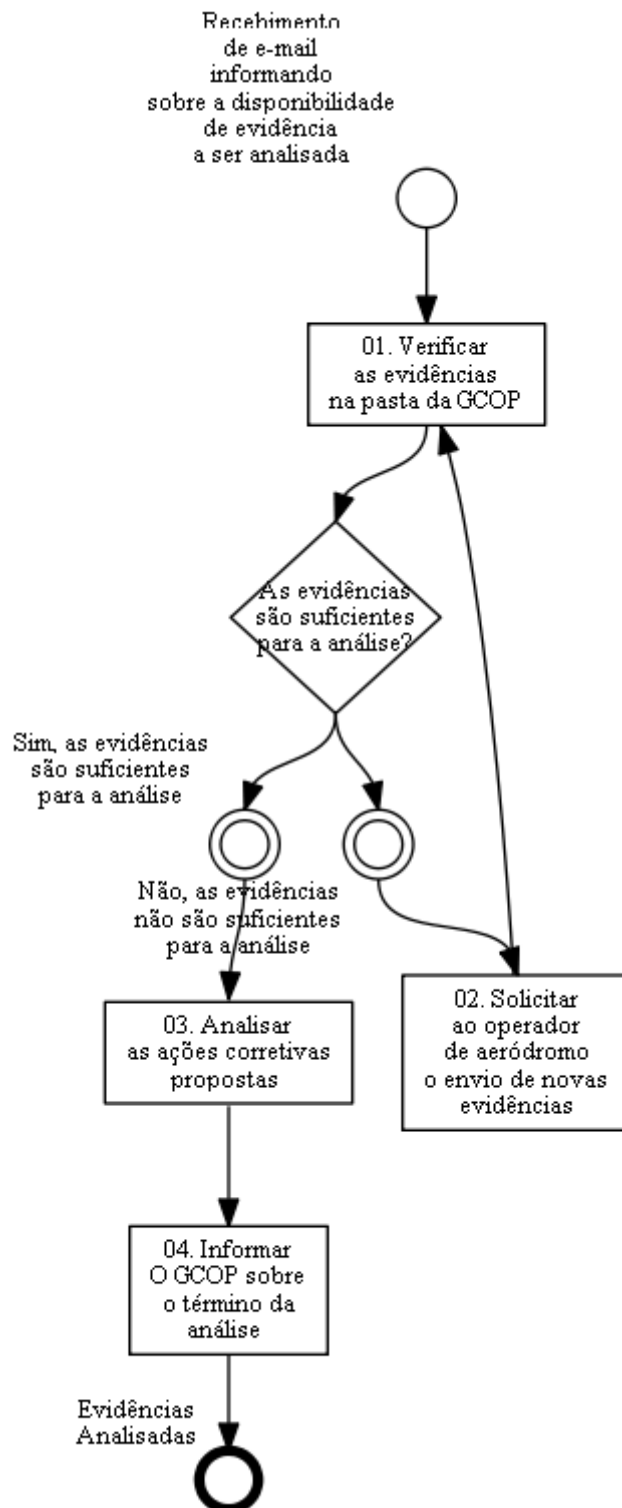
Recebimento de e-mail informando sobre a disponibilidade de evidência a ser analisada

01. Verificar as evidências na pasta da GCOP

As evidências são suficientes para a análise?

Sim, as evidências são suficientes para a análise

Não, as evidências não são suficientes para a análise

03. Analisar as ações corretivas propostas

02. Solicitar ao operador de aeródromo o envio de novas evidências

04. Informar O GCOP sobre o término da análise

Evidências Analisadas